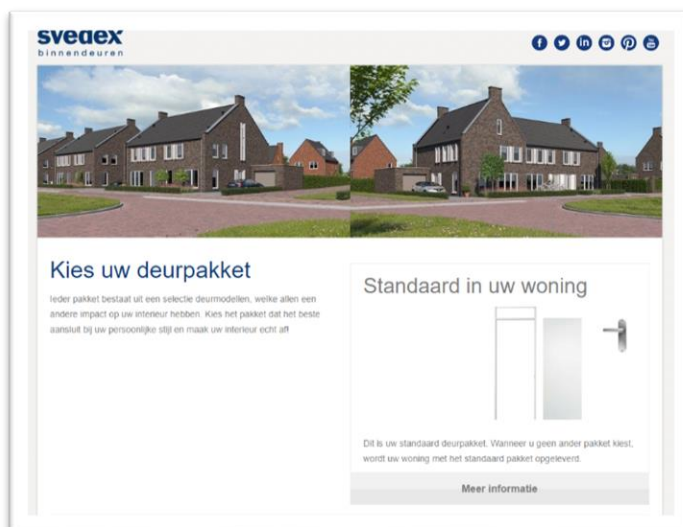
svedex
binnendeuren

Kies uw deurpakket

Ieder pakket bestaat uit een selectie deurmodellen, welke allen een andere impact op uw interieur hebben. Kies het pakket dat het beste aansluit bij uw persoonlijke stijl en maak uw interieur echt af!

Standaard in uw woning

Dit is uw standaard deurpakket. Wanneer u geen ander pakket kiest, wordt uw woning met het standaard pakket opgeleverd.

Meer informatie